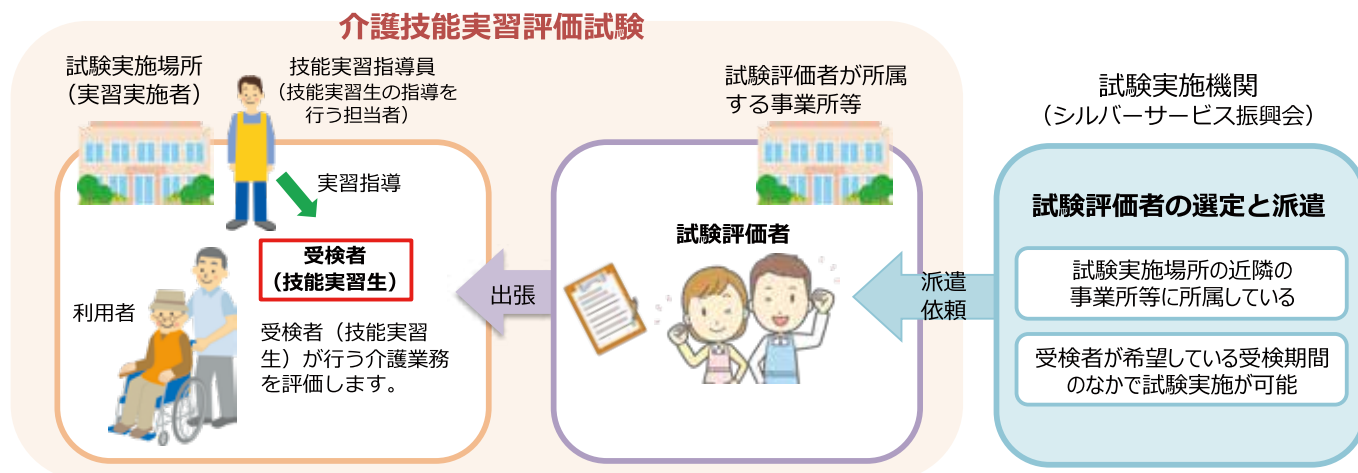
介護技能実習評価試験

試験実施場所
（実習実施者）

技能実習指導員
（技能実習生の指導を行う担当者）

実習指導

受検者
（技能実習生）

利用者

受検者（技能実習生）が行う介護業務を評価します。

出張

試験評価者が所属する事業所等

試験評価者

派遣
依頼

試験実施機関
（シルバーサービス振興会）

試験評価者の選定と派遣

試験実施場所の近隣の事業所等に所属している

受検者が希望している受検期間のなかで試験実施が可能